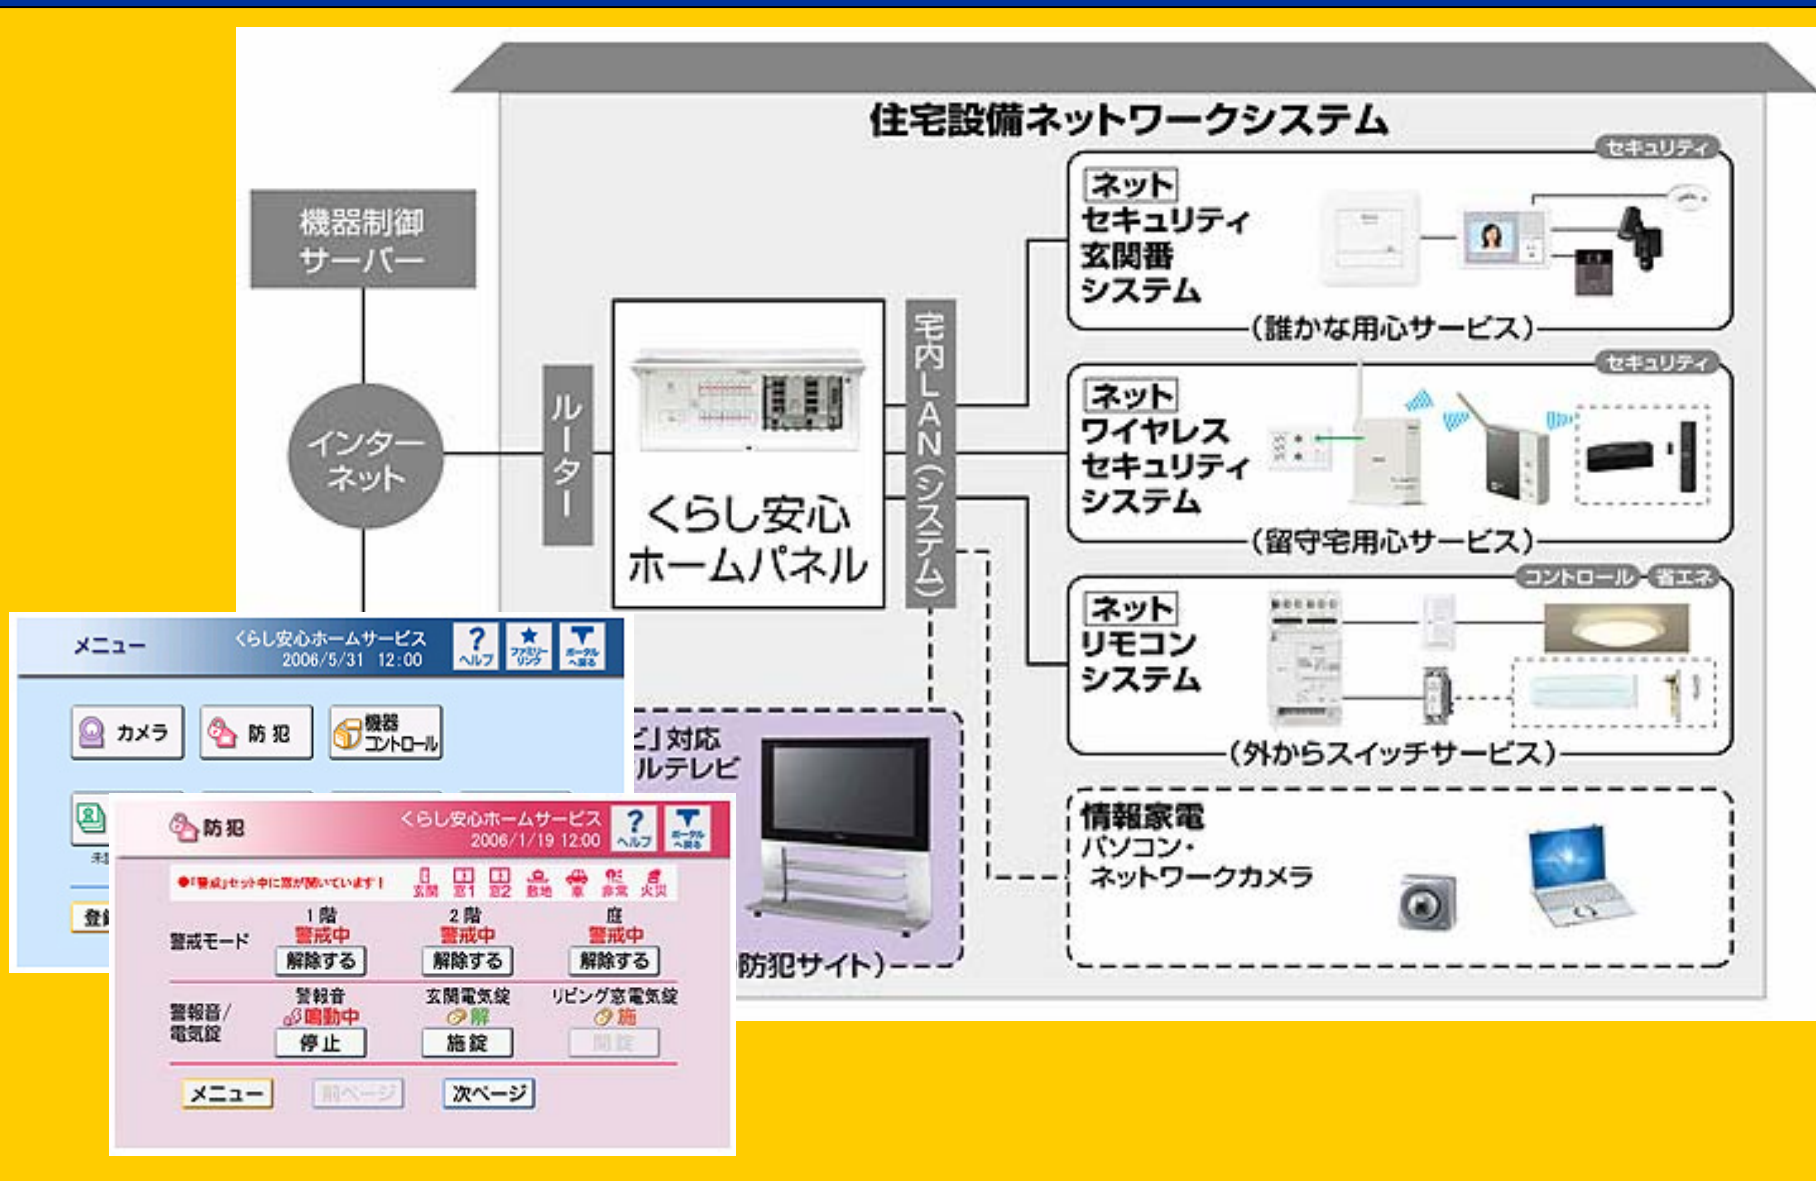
住宅設備ネットワークシステム

機器制御サーバー

インターネット

ルーター

くらし安心ホームパネル

宅内LAN(システム)

セキュリティ
ネット
セキュリティ
玄関番
システム
(誰かな用心サービス)

セキュリティ
ネット
ワイヤレス
セキュリティ
システム
(留守宅用心サービス)

コントロール 省エネ
ネット
リモコン
システム
(外からスイッチサービス)

情報家電
パソコン・
ネットワークカメラ

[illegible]」対応
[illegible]ルテレビ
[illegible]防犯サイト)

メニュー　くらし安心ホームサービス 2006/5/31 12:00　ヘルプ　ファミリーリンク　ポータルへ戻る

カメラ　防犯　機器コントロール

登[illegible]

防犯　くらし安心ホームサービス 2006/1/19 12:00　ヘルプ　ポータルへ戻る

●「警戒」セット中に窓が開いています!　玄関　窓1　窓2　敷地　車　非常　火災

| | 1階 | 2階 | 庭 |
|---|---|---|---|
| 警戒モード | 警戒中 解除する | 警戒中 解除する | 警戒中 解除する |

| | 警報音 | 玄関電気錠 | リビング窓電気錠 |
|---|---|---|---|
| 警報音/電気錠 | 鳴動中 停止 | 解 施錠 | 施 開錠 |

メニュー　前ページ　次ページ